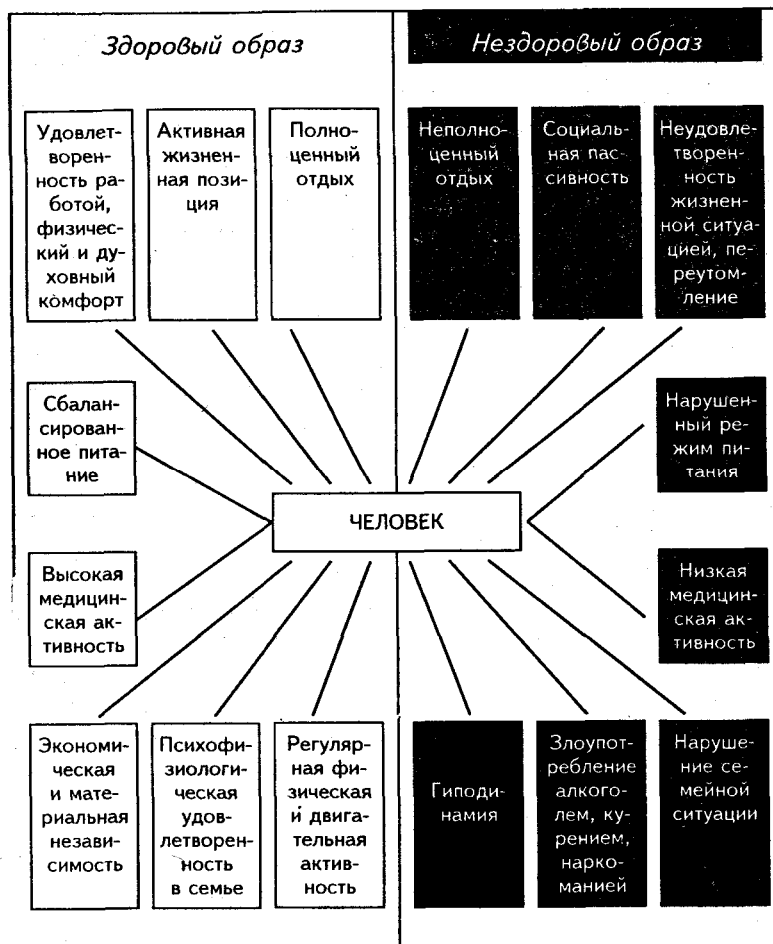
Здоровый образ

Нездоровый образ

Удовлетворенность работой, физический и духовный комфорт

Активная жизненная позиция

Полноценный отдых

Неполноценный отдых

Социальная пассивность

Неудовлетворенность жизненной ситуацией, переутомление

Сбалансированное питание

Нарушенный режим питания

ЧЕЛОВЕК

Высокая медицинская активность

Низкая медицинская активность

Экономическая и материальная независимость

Психофизиологическая удовлетворенность в семье

Регулярная физическая и двигательная активность

Гиподинамия

Злоупотребление алкоголем, курением, наркоманией

Нарушение семейной ситуации